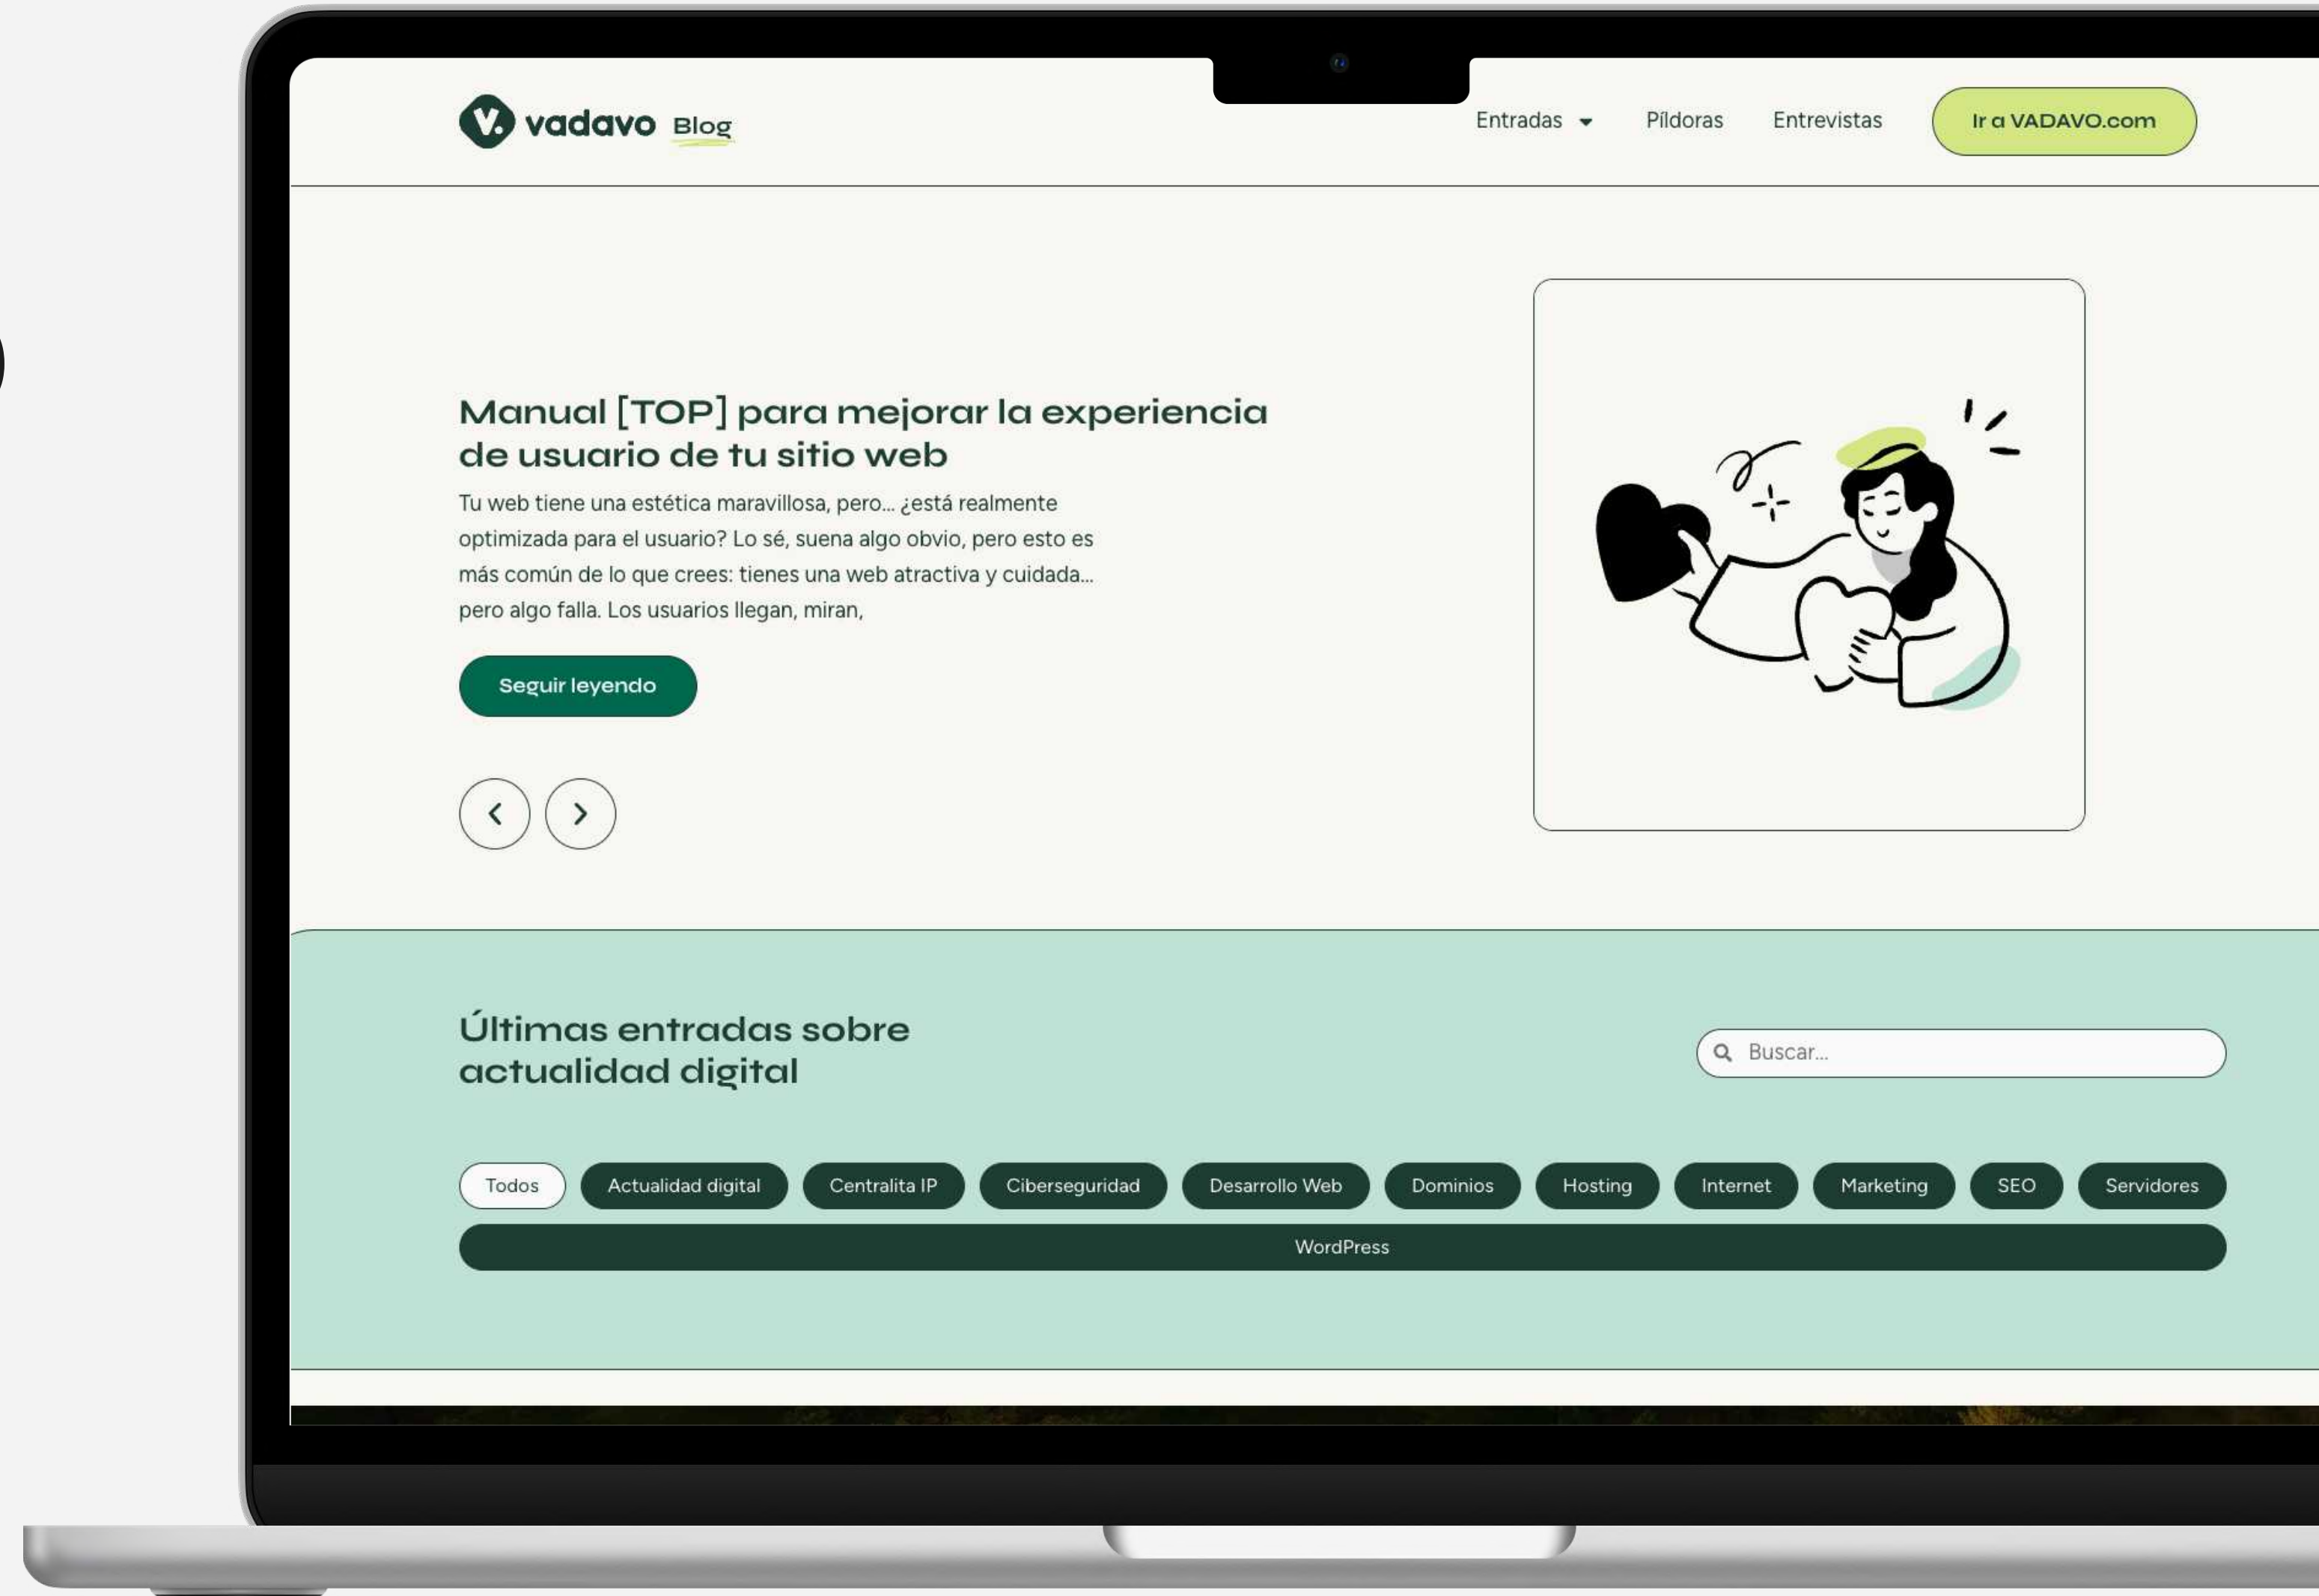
V. vadavo Blog

Entradas Píldoras Entrevistas Ir a VADAVO.com

Manual [TOP] para mejorar la experiencia de usuario de tu sitio web

Tu web tiene una estética maravillosa, pero… ¿está realmente optimizada para el usuario? Lo sé, suena algo obvio, pero esto es más común de lo que crees: tienes una web atractiva y cuidada… pero algo falla. Los usuarios llegan, miran,

Seguir leyendo

Últimas entradas sobre actualidad digital

Buscar...

Todos
Actualidad digital
Centralita IP
Ciberseguridad
Desarrollo Web
Dominios
Hosting
Internet
Marketing
SEO
Servidores
WordPress